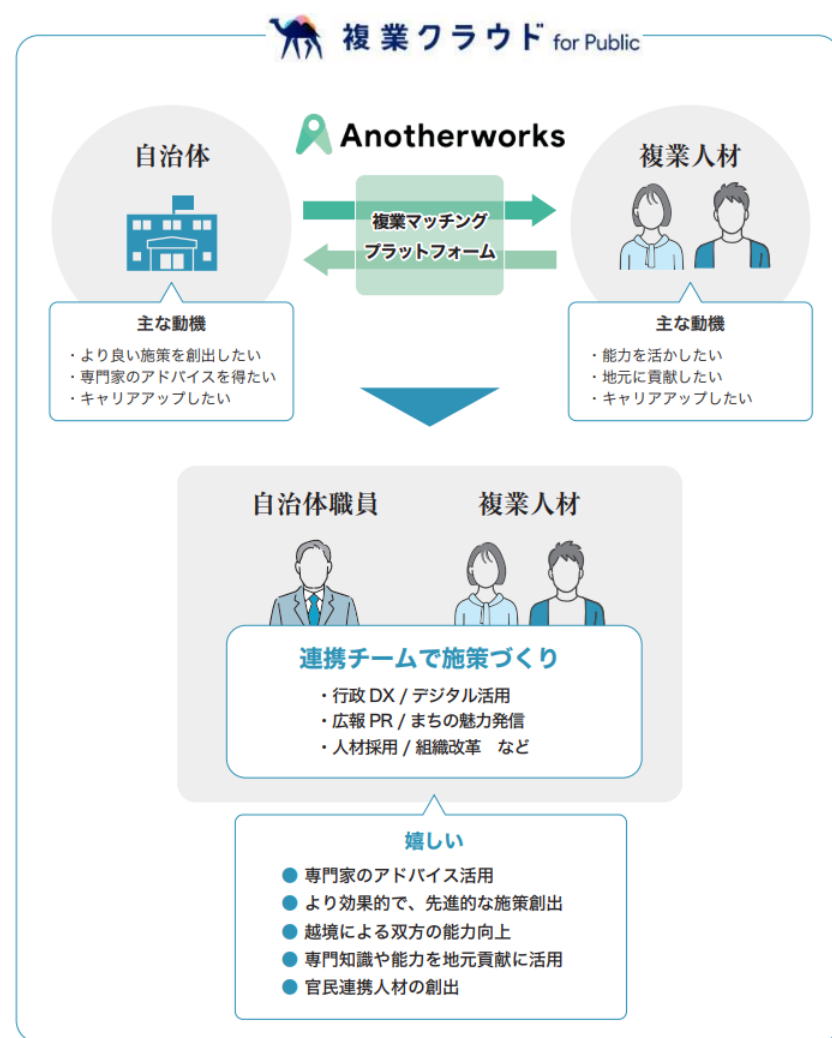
複業クラウド for Public

Anotherworks

自治体

複業マッチング
プラットフォーム

複業人材

主な動機
・より良い施策を創出したい
・専門家のアドバイスを得たい
・キャリアアップしたい

主な動機
・能力を活かしたい
・地元に貢献したい
・キャリアアップしたい

自治体職員

複業人材

連携チームで施策づくり
・行政 DX / デジタル活用
・広報 PR / まちの魅力発信
・人材採用 / 組織改革　など

嬉しい
専門家のアドバイス活用
より効果的で、先進的な施策創出
越境による双方の能力向上
専門知識や能力を地元貢献に活用
官民連携人材の創出